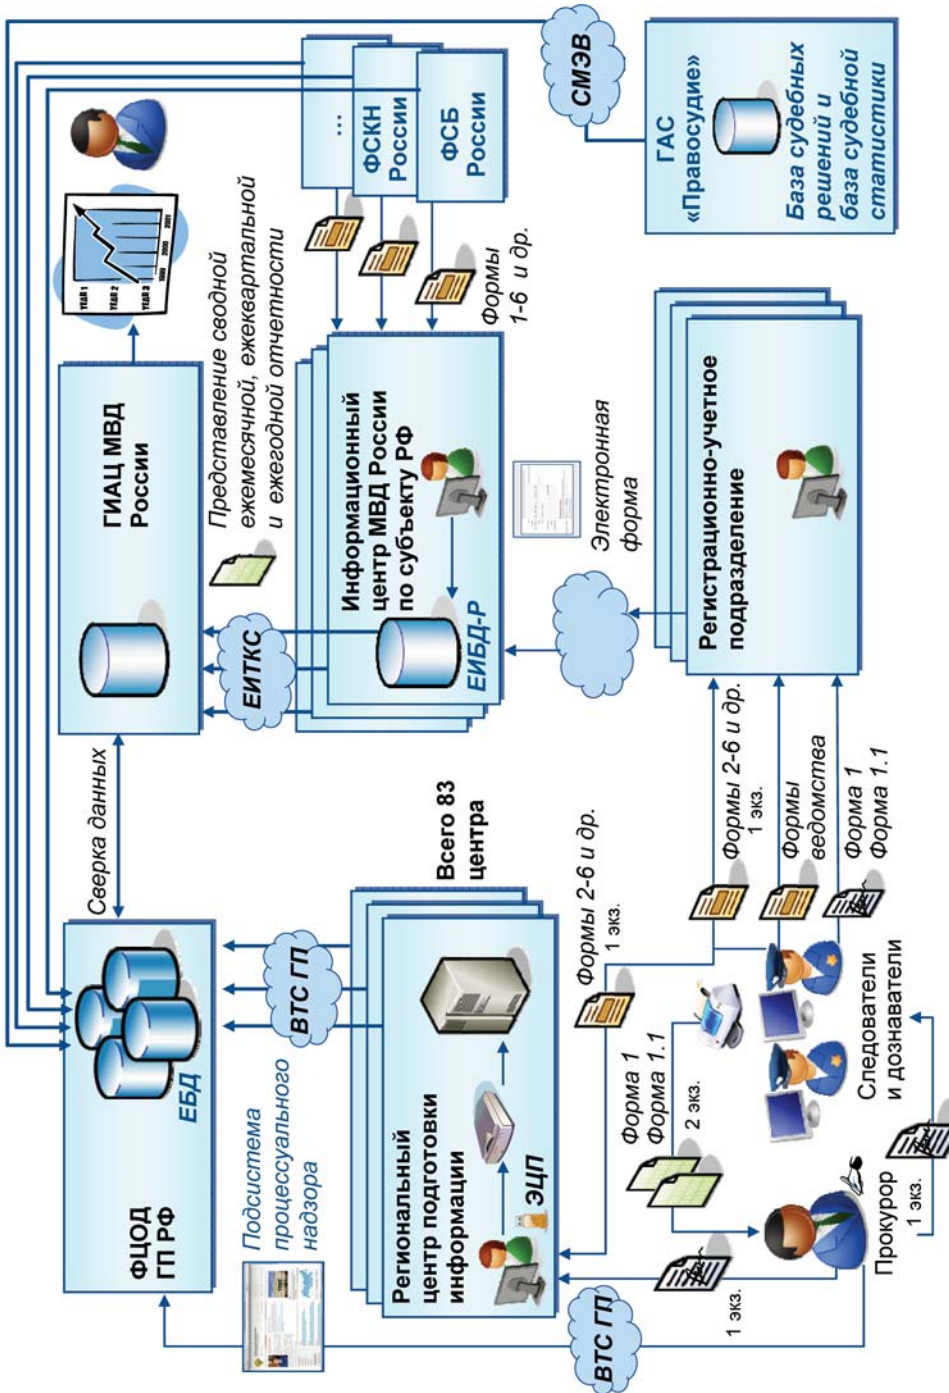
ФЦОД ГП РФ

ЕБД

Подсистема процессуального надзора

Сверка данных

ГИАЦ МВД России

Представление сводной ежемесячной, ежеквартальной и ежегодной отчетности

ЕИТКС

Информационный центр МВД России по субъекту РФ

ЕИБД-Р

ФСКН России

ФСБ России

...

Формы 1-6 и др.

СМЭВ

ГАС «Правосудие»

База судебных решений и база судебной статистики

ВТС ГП

Региональный центр подготовки информации

ЭЦП

Всего 83 центра

Формы 2-6 и др. 1 экз.

Электронная форма

Регистрационно-учетное подразделение

Формы 2-6 и др. 1 экз.

Формы ведомстеа

Форма 1 Форма 1.1

Форма 1 Форма 1.1 2 экз.

Следователи и дознаватели

Прокурор 1 экз.

1 экз.

ВТС ГП